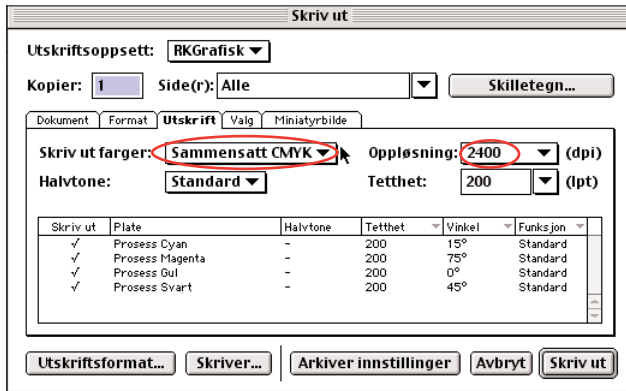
Skriv ut

Utskriftsoppsett: RKGrafisk

Kopier: 1 Side(r): Alle Skilletegn...

Dokument | Format | Utskrift | Valg | Miniatyrbilde

Skriv ut farger: Sammensatt CMYK Oppløsning: 2400 (dpi)

Halvtone: Standard Tetthet: 200 (lpt)

| Skriv ut | Plate | Halvtone | Tetthet | Vinkel | Funksjon |
|---|---|---|---|---|---|
| √ | Prosess Cyan | – | 200 | 15° | Standard |
| √ | Prosess Magenta | – | 200 | 75° | Standard |
| √ | Prosess Gul | – | 200 | 0° | Standard |
| √ | Prosess Svart | – | 200 | 45° | Standard |

Utskriftsformat... Skriver... Arkiver innstillinger Avbryt Skriv ut